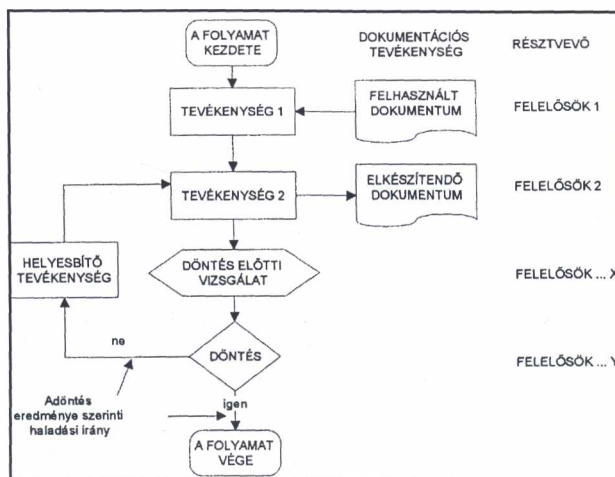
A FOLYAMAT KEZDETE

DOKUMENTÁCIÓS TEVÉKENYSÉG

RÉSZTVEVŐ

TEVÉKENYSÉG 1

FELHASZNÁLT DOKUMENTUM

FELELŐSÖK 1

TEVÉKENYSÉG 2

ELKÉSZÍTENDŐ DOKUMENTUM

FELELŐSÖK 2

HELYESBÍTŐ TEVÉKENYSÉG

DÖNTÉS ELŐTTI VIZSGÁLAT

FELELŐSÖK ... X

ne

DÖNTÉS

FELELŐSÖK ... Y

Adöntés eredménye szerinti haladási irány

igen

A FOLYAMAT VÉGE